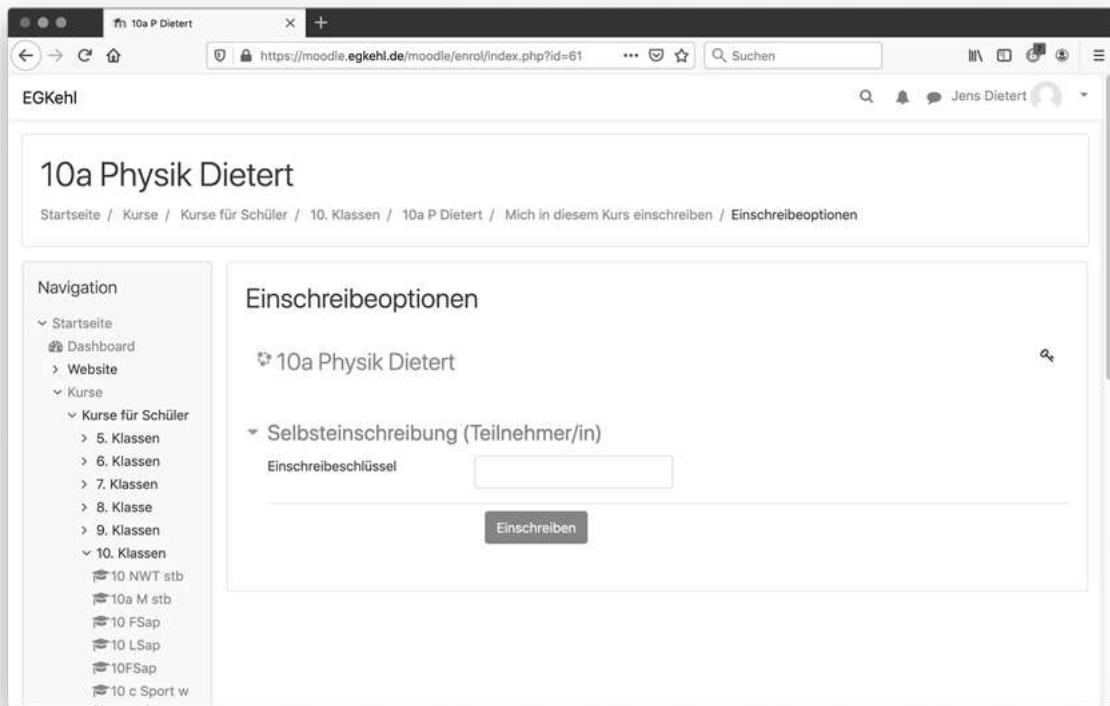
10a P Dietert

https://moodle.egkehl.de/moodle/enrol/index.php?id=61

Suchen

EGKehl

Jens Dietert

10a Physik Dietert

Startseite / Kurse / Kurse für Schüler / 10. Klassen / 10a P Dietert / Mich in diesem Kurs einschreiben / Einschreibeoptionen

Navigation

Startseite
Dashboard
Website
Kurse
Kurse für Schüler
5. Klassen
6. Klassen
7. Klassen
8. Klasse
9. Klassen
10. Klassen
10 NWT stb
10a M stb
10 FSap
10 LSap
10FSap
10 c Sport w

Einschreibeoptionen

10a Physik Dietert

Selbsteinschreibung (Teilnehmer/in)

Einschreibeschlüssel

Einschreiben